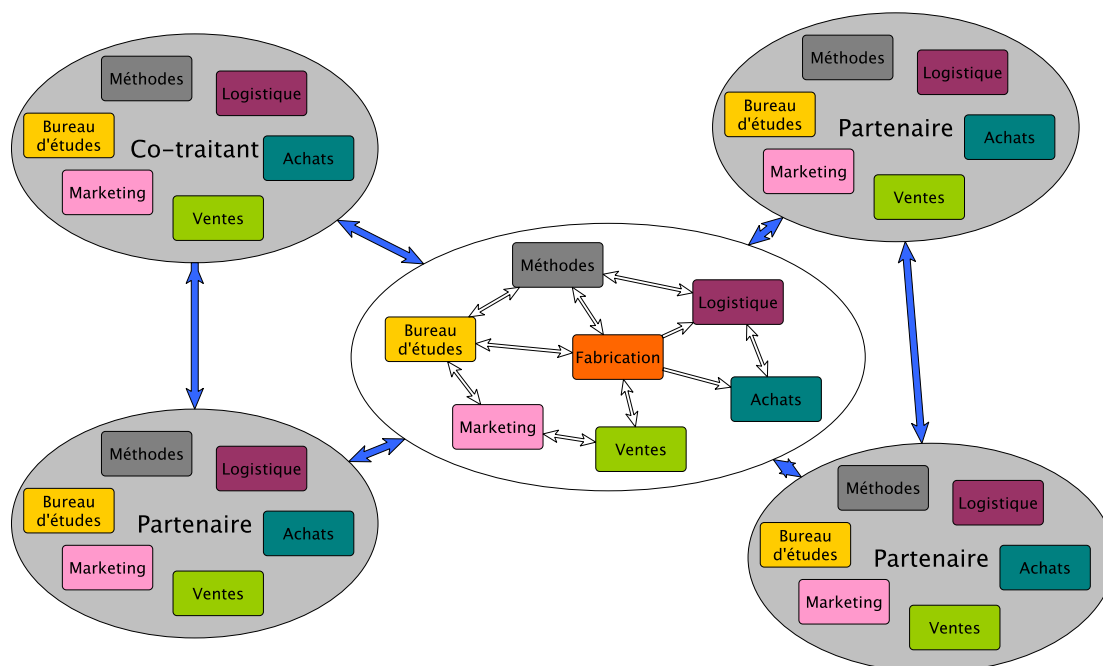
Méthodes
Logistique
Bureau d'études
Co-traitant
Achats
Marketing
Ventes

Méthodes
Logistique
Bureau d'études
Partenaire
Achats
Marketing
Ventes

Méthodes
Logistique
Bureau d'études
Fabrication
Achats
Marketing
Ventes

Méthodes
Logistique
Bureau d'études
Partenaire
Achats
Marketing
Ventes

Méthodes
Logistique
Bureau d'études
Partenaire
Achats
Marketing
Ventes